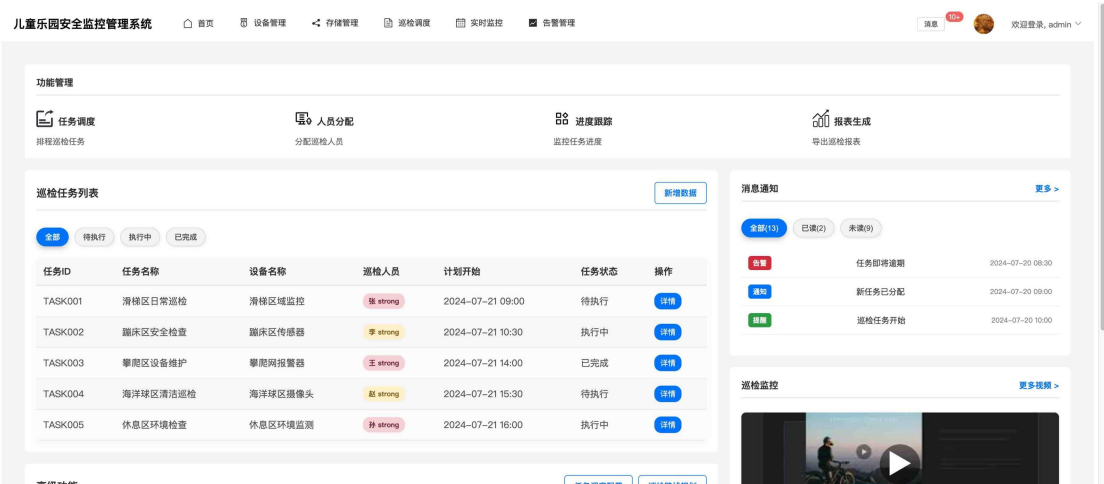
儿童乐园安全监控管理系统 首页 设备管理 存储管理 巡检调度 实时监控 告警管理 消息 10+ 欢迎登录, admin

功能管理

任务调度
排程巡检任务

人员分配
分配巡检人员

进度跟踪
监控任务进度

报表生成
导出巡检报表

巡检任务列表

新增数据

全部 待执行 执行中 已完成

| 任务ID | 任务名称 | 设备名称 | 巡检人员 | 计划开始 | 任务状态 | 操作 |
|---|---|---|---|---|---|---|
| TASK001 | 滑梯区日常巡检 | 滑梯区域监控 | 张 strong | 2024-07-21 09:00 | 待执行 | 详情 |
| TASK002 | 蹦床区安全检查 | 蹦床区传感器 | 李 strong | 2024-07-21 10:30 | 执行中 | 详情 |
| TASK003 | 攀爬区设备维护 | 攀爬网报警器 | 王 strong | 2024-07-21 14:00 | 已完成 | 详情 |
| TASK004 | 海洋球区清洁巡检 | 海洋球区摄像头 | 赵 strong | 2024-07-21 15:30 | 待执行 | 详情 |
| TASK005 | 休息区环境检查 | 休息区环境监测 | 孙 strong | 2024-07-21 16:00 | 执行中 | 详情 |

消息通知 更多 >

全部(13) 已读(2) 未读(9)

告警 任务即将逾期 2024-07-20 08:30
通知 新任务已分配 2024-07-20 09:00
提醒 巡检任务开始 2024-07-20 10:00

巡检监控 更多视频 >